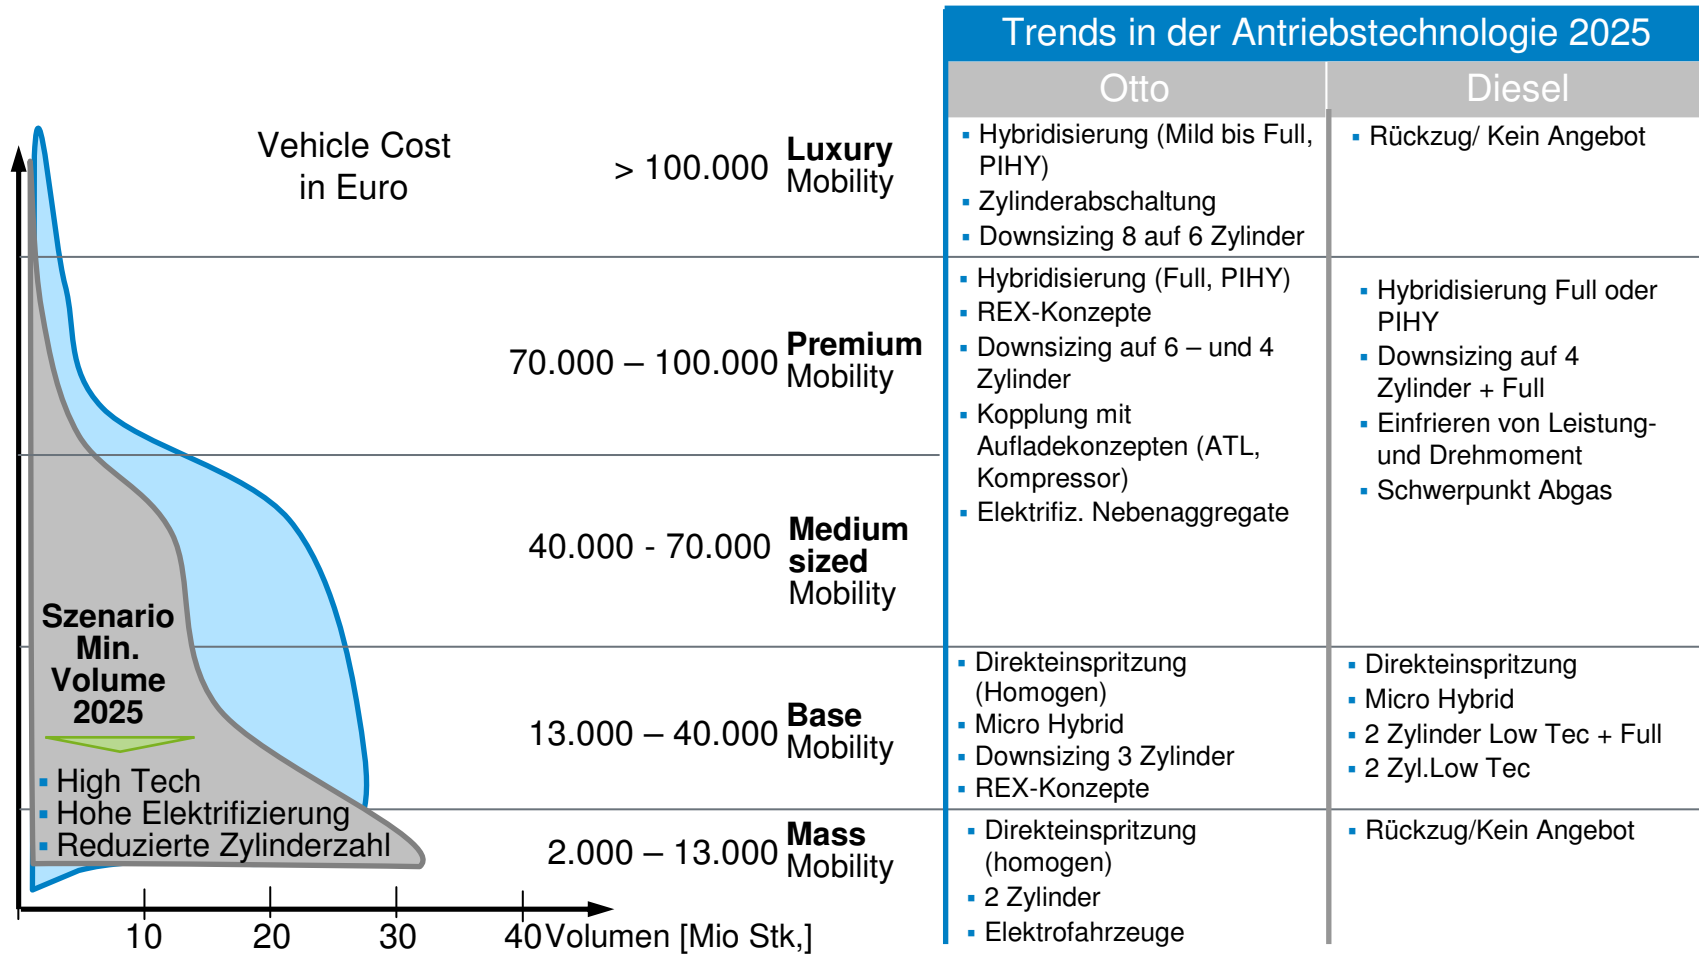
Vehicle Cost in Euro

> 100.000 **Luxury** Mobility

70.000 – 100.000 **Premium** Mobility

40.000 - 70.000 **Medium sized** Mobility

13.000 – 40.000 **Base** Mobility

2.000 – 13.000 **Mass** Mobility

**Szenario Min. Volume 2025**

- High Tech
- Hohe Elektrifizierung
- Reduzierte Zylinderzahl

10 20 30 40 Volumen [Mio Stk,]

Trends in der Antriebstechnologie 2025

| Otto | Diesel |
|---|---|
| ▪ Hybridisierung (Mild bis Full, PIHY) ▪ Zylinderabschaltung ▪ Downsizing 8 auf 6 Zylinder | ▪ Rückzug/ Kein Angebot |
| ▪ Hybridisierung (Full, PIHY) ▪ REX-Konzepte ▪ Downsizing auf 6 – und 4 Zylinder ▪ Kopplung mit Aufladekonzepten (ATL, Kompressor) ▪ Elektrifiz. Nebenaggregate | ▪ Hybridisierung Full oder PIHY ▪ Downsizing auf 4 Zylinder + Full ▪ Einfrieren von Leistung- und Drehmoment ▪ Schwerpunkt Abgas |
| ▪ Direkteinspritzung (Homogen) ▪ Micro Hybrid ▪ Downsizing 3 Zylinder ▪ REX-Konzepte | ▪ Direkteinspritzung ▪ Micro Hybrid ▪ 2 Zylinder Low Tec + Full ▪ 2 Zyl.Low Tec |
| ▪ Direkteinspritzung (homogen) ▪ 2 Zylinder ▪ Elektrofahrzeuge | ▪ Rückzug/Kein Angebot |